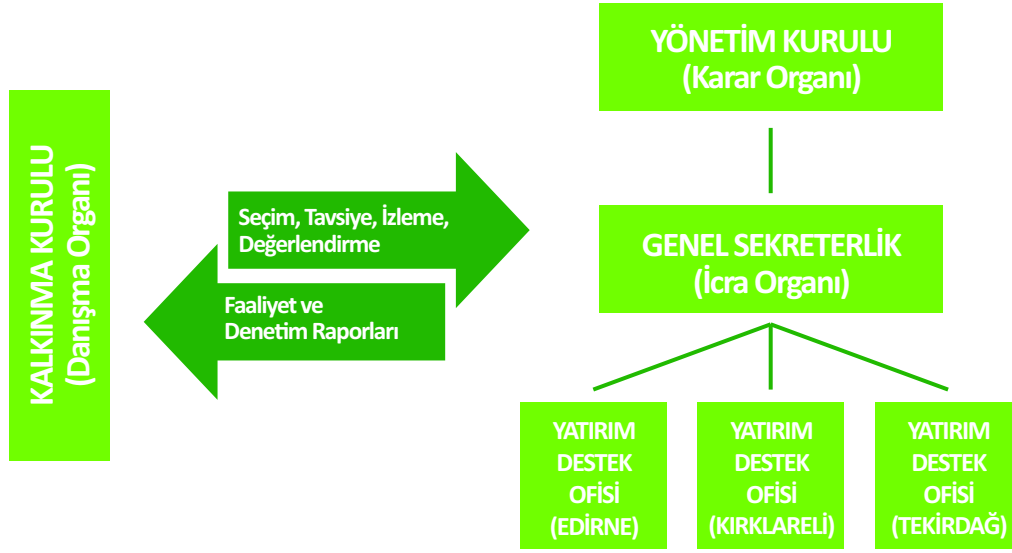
KALKINMA KURULU
(Danışma Organı)

Seçim, Tavsiye, İzleme, Değerlendirme

Faaliyet ve Denetim Raporları

YÖNETİM KURULU
(Karar Organı)

GENEL SEKRETERLİK
(İcra Organı)

YATIRIM DESTEK OFİSİ (EDİRNE)

YATIRIM DESTEK OFİSİ (KIRKLARELİ)

YATIRIM DESTEK OFİSİ (TEKİRDAĞ)